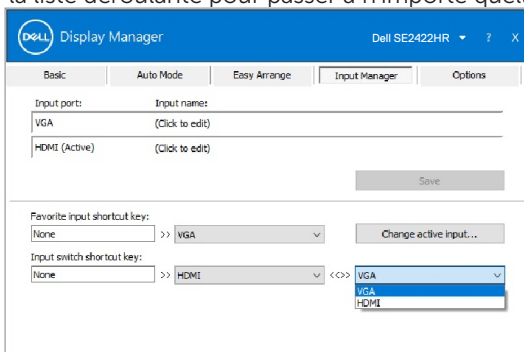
la liste déroulante pour passer à n'importe quel

DELL Display Manager

Dell SE2422HR ▾ ? X

| Basic | Auto Mode | Easy Arrange | Input Manager | Options |
|---|---|---|---|---|

| Input port: | Input name: |
|---|---|
| VGA | (Click to edit) |
| HDMI (Active) | (Click to edit) |

Save

Favorite input shortcut key:
None >> VGA Change active input...

Input switch shortcut key:
None >> HDMI <<>> VGA
VGA
HDMI